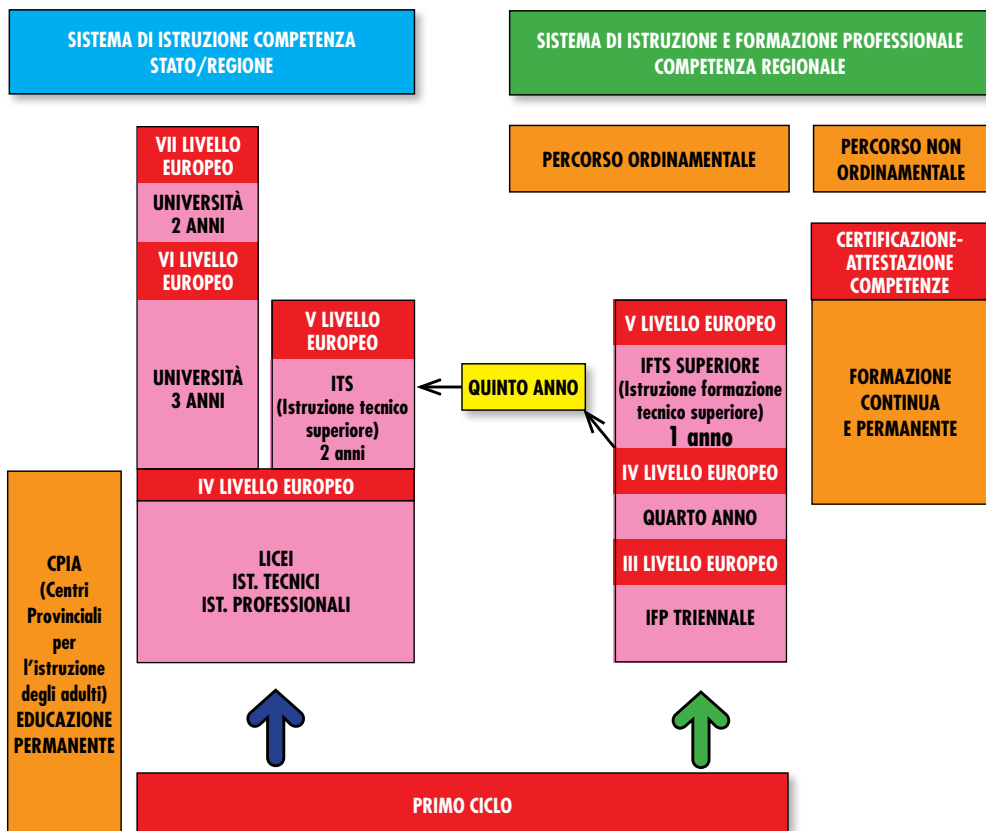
SISTEMA DI ISTRUZIONE COMPETENZA STATO/REGIONE

SISTEMA DI ISTRUZIONE E FORMAZIONE PROFESSIONALE COMPETENZA REGIONALE

VII LIVELLO EUROPEO

UNIVERSITÀ 2 ANNI

VI LIVELLO EUROPEO

UNIVERSITÀ 3 ANNI

V LIVELLO EUROPEO

ITS (Istruzione tecnico superiore) 2 anni

IV LIVELLO EUROPEO

LICEI
IST. TECNICI
IST. PROFESSIONALI

QUINTO ANNO

PERCORSO ORDINAMENTALE

PERCORSO NON ORDINAMENTALE

CERTIFICAZIONE-ATTESTAZIONE COMPETENZE

FORMAZIONE CONTINUA E PERMANENTE

V LIVELLO EUROPEO

IFTS SUPERIORE (Istruzione formazione tecnico superiore) 1 anno

IV LIVELLO EUROPEO

QUARTO ANNO

III LIVELLO EUROPEO

IFP TRIENNALE

CPIA (Centri Provinciali per l'istruzione degli adulti) EDUCAZIONE PERMANENTE

PRIMO CICLO